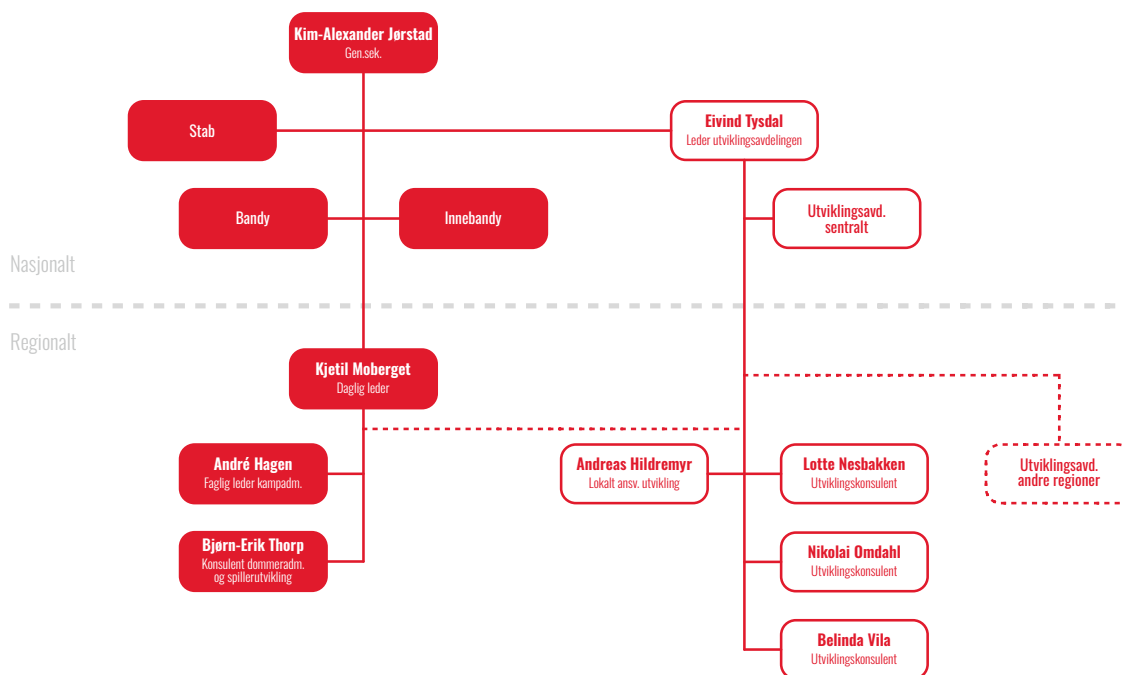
Kim-Alexander Jørstad
Gen.sek.

Stab

Eivind Tysdal
Leder utviklingsavdelingen

Bandy

Innebandy

Utviklingsavd.
sentralt

Nasjonalt

Regionalt

Kjetil Moberget
Daglig leder

André Hagen
Faglig leder kampadm.

Andreas Hildremyr
Lokalt ansv. utvikling

Lotte Nesbakken
Utviklingskonsulent

Utviklingsavd.
andre regioner

Bjørn-Erik Thorp
Konsulent dommeradm.
og spillerutvikling

Nikolai Omdahl
Utviklingskonsulent

Belinda Vila
Utviklingskonsulent